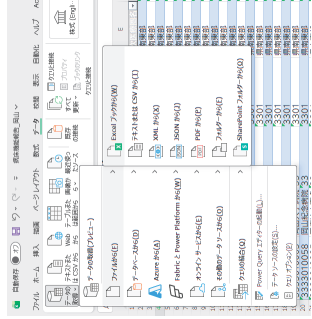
自動保存 オフ 県北部職員_当山

ファイル ホーム 挿入 ページレイアウト 数式 データ 校閲 表示 自動化 ヘルプ Acrobat

データの取得 テキストまたは CSV から Web から テーブルまたは範囲から 画像から 最近使ったソース 既存の接続 すべて更新 クエリと接続 プロパティ ブックのリンク 株式 (Engl...

データの取得 (プレビュー)

ファイルから(F)
データベースから(D)
Azure から(A)
Fabric と Power Platform から(W)
オンライン サービスから(E)
その他のデータ ソースから(O)
ほかの結合(C)
Power Query エディターの起動(L)...
データ ソースの設定(S)...
クエリ オプション(P)

Excel ブックから(W)
テキストまたは CSV から(T)
XML から(X)
JSON から(J)
PDF から(F)
フォルダーから(E)
SharePoint フォルダーから(S)

3301
3301
3301
3301
3301
3301
3301
3333010038